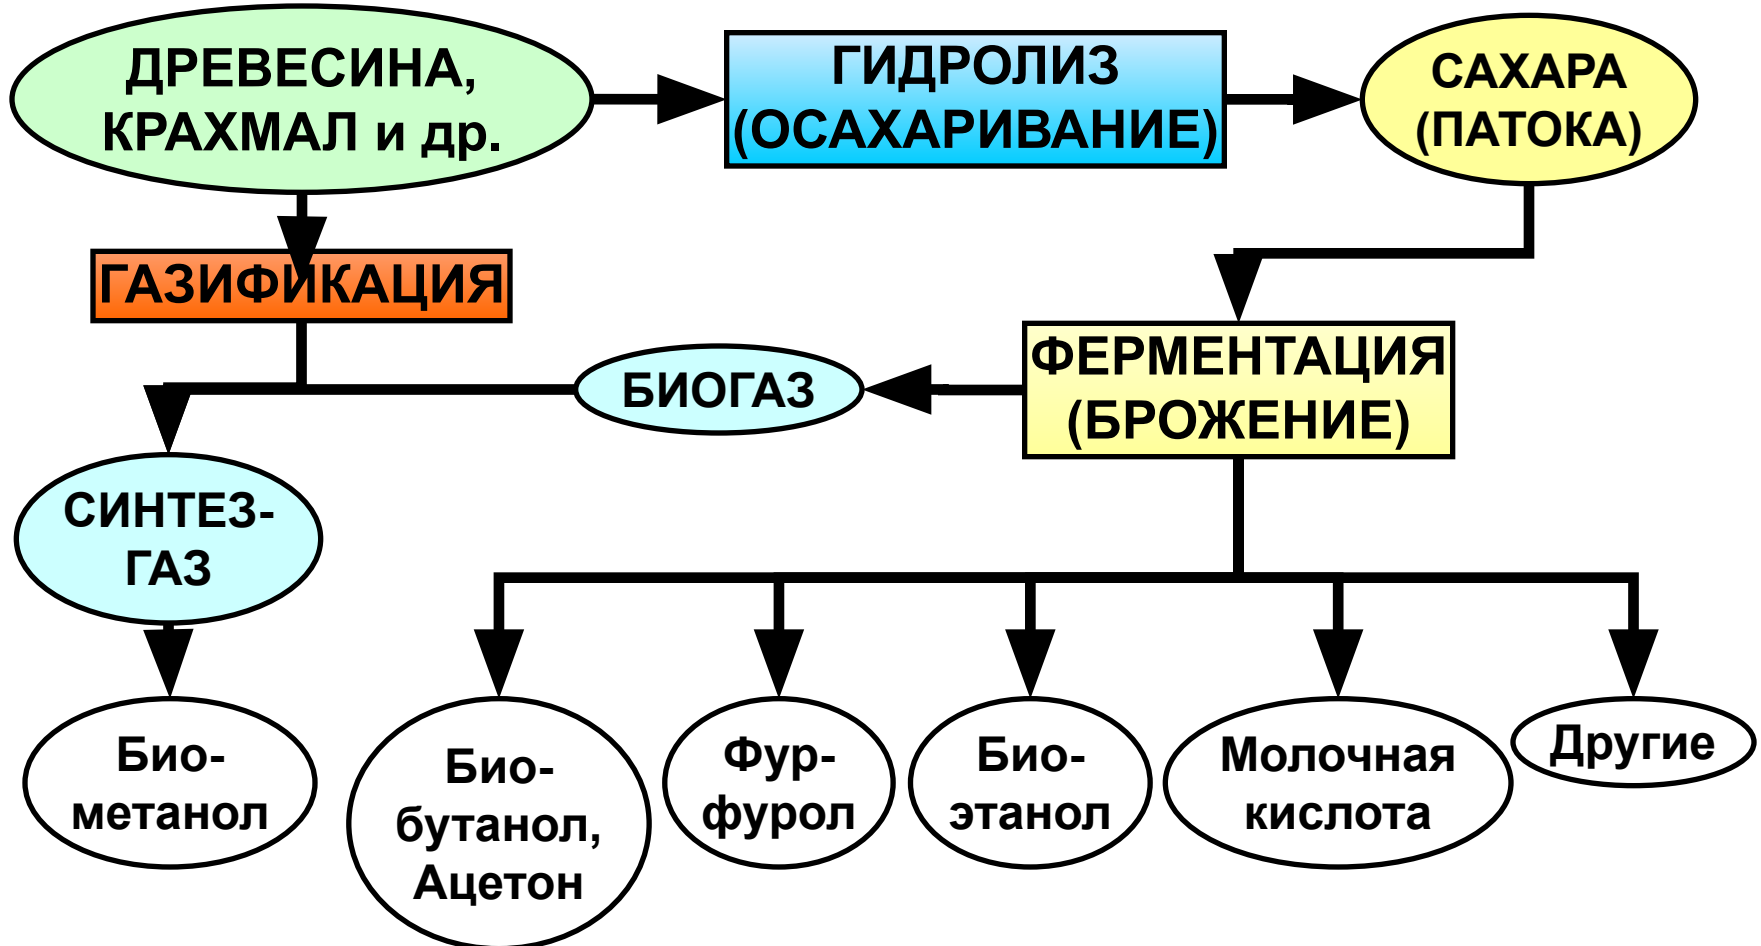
ДРЕВЕСИНА, КРАХМАЛ и др.

ГИДРОЛИЗ (ОСАХАРИВАНИЕ)

САХАРА (ПАТОКА)

ГАЗИФИКАЦИЯ

ФЕРМЕНТАЦИЯ (БРОЖЕНИЕ)

БИОГАЗ

СИНТЕЗ-ГАЗ

Био-метанол

Био-бутанол, Ацетон

Фур-фурол

Био-этанол

Молочная кислота

Другие